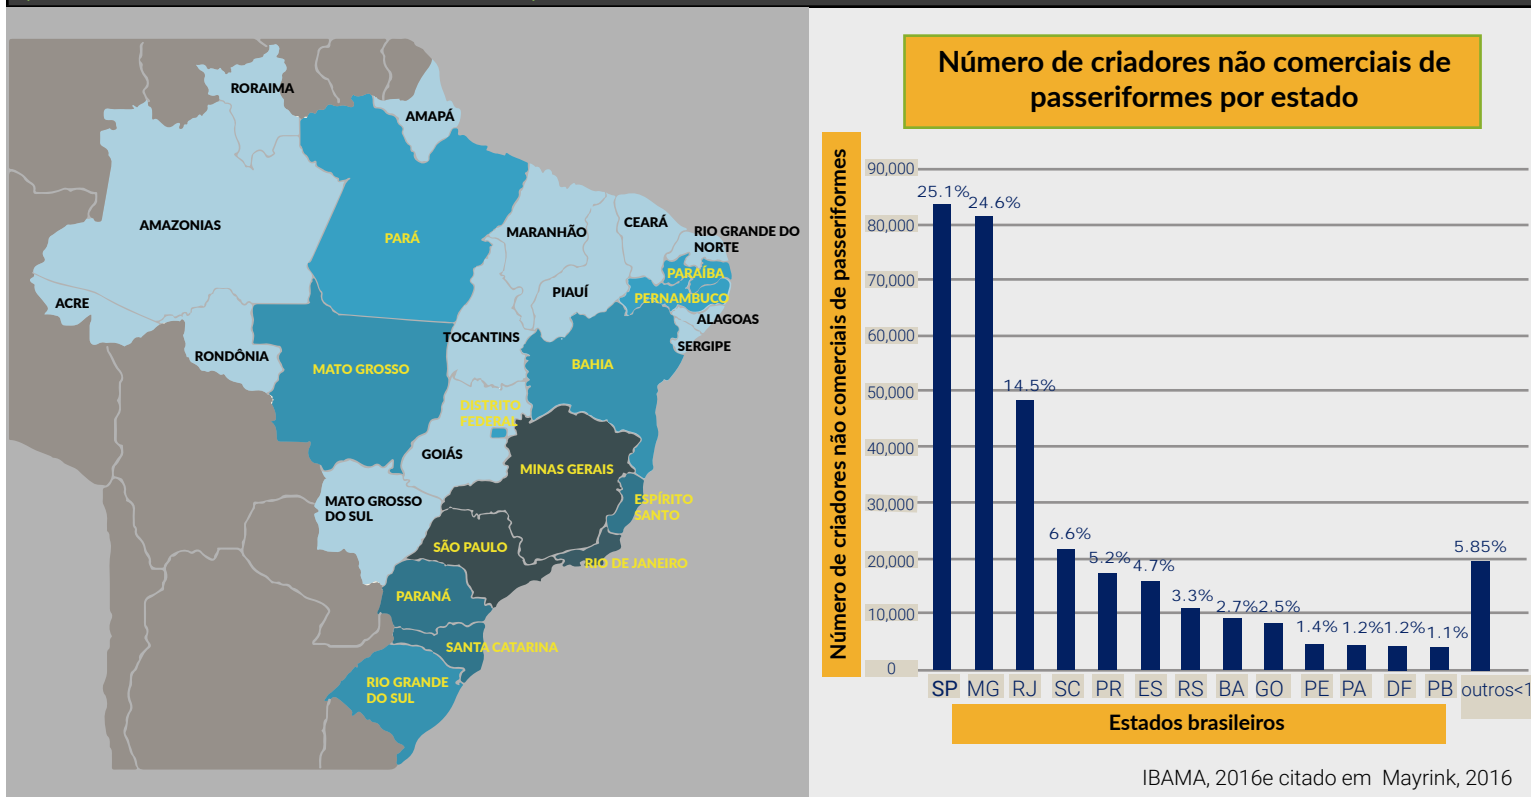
RORAIMA
AMAPÁ
AMAZONIAS
PARÁ
MARANHÃO
CEARÁ
RIO GRANDE DO NORTE
PARAÍBA
PERNAMBUCO
ALAGOAS
SERGIPE
PIAUÍ
ACRE
RONDÔNIA
TOCANTINS
MATO GROSSO
BAHIA
DISTRITO FEDERAL
GOIÁS
MINAS GERAIS
ESPÍRITO SANTO
MATO GROSSO DO SUL
SÃO PAULO
RIO DE JANEIRO
PARANÁ
SANTA CATARINA
RIO GRANDE DO SUL

Número de criadores não comerciais de passeriformes por estado

Número de criadores não comerciais de passeriformes

90,000
80,000
70,000
60,000
50,000
40,000
30,000
20,000
10,000
0

25.1% 24.6% 14.5% 6.6% 5.2% 4.7% 3.3% 2.7% 2.5% 1.4% 1.2% 1.2% 1.1% 5.85%

SP MG RJ SC PR ES RS BA GO PE PA DF PB outros<1

Estados brasileiros

IBAMA, 2016e citado em Mayrink, 2016